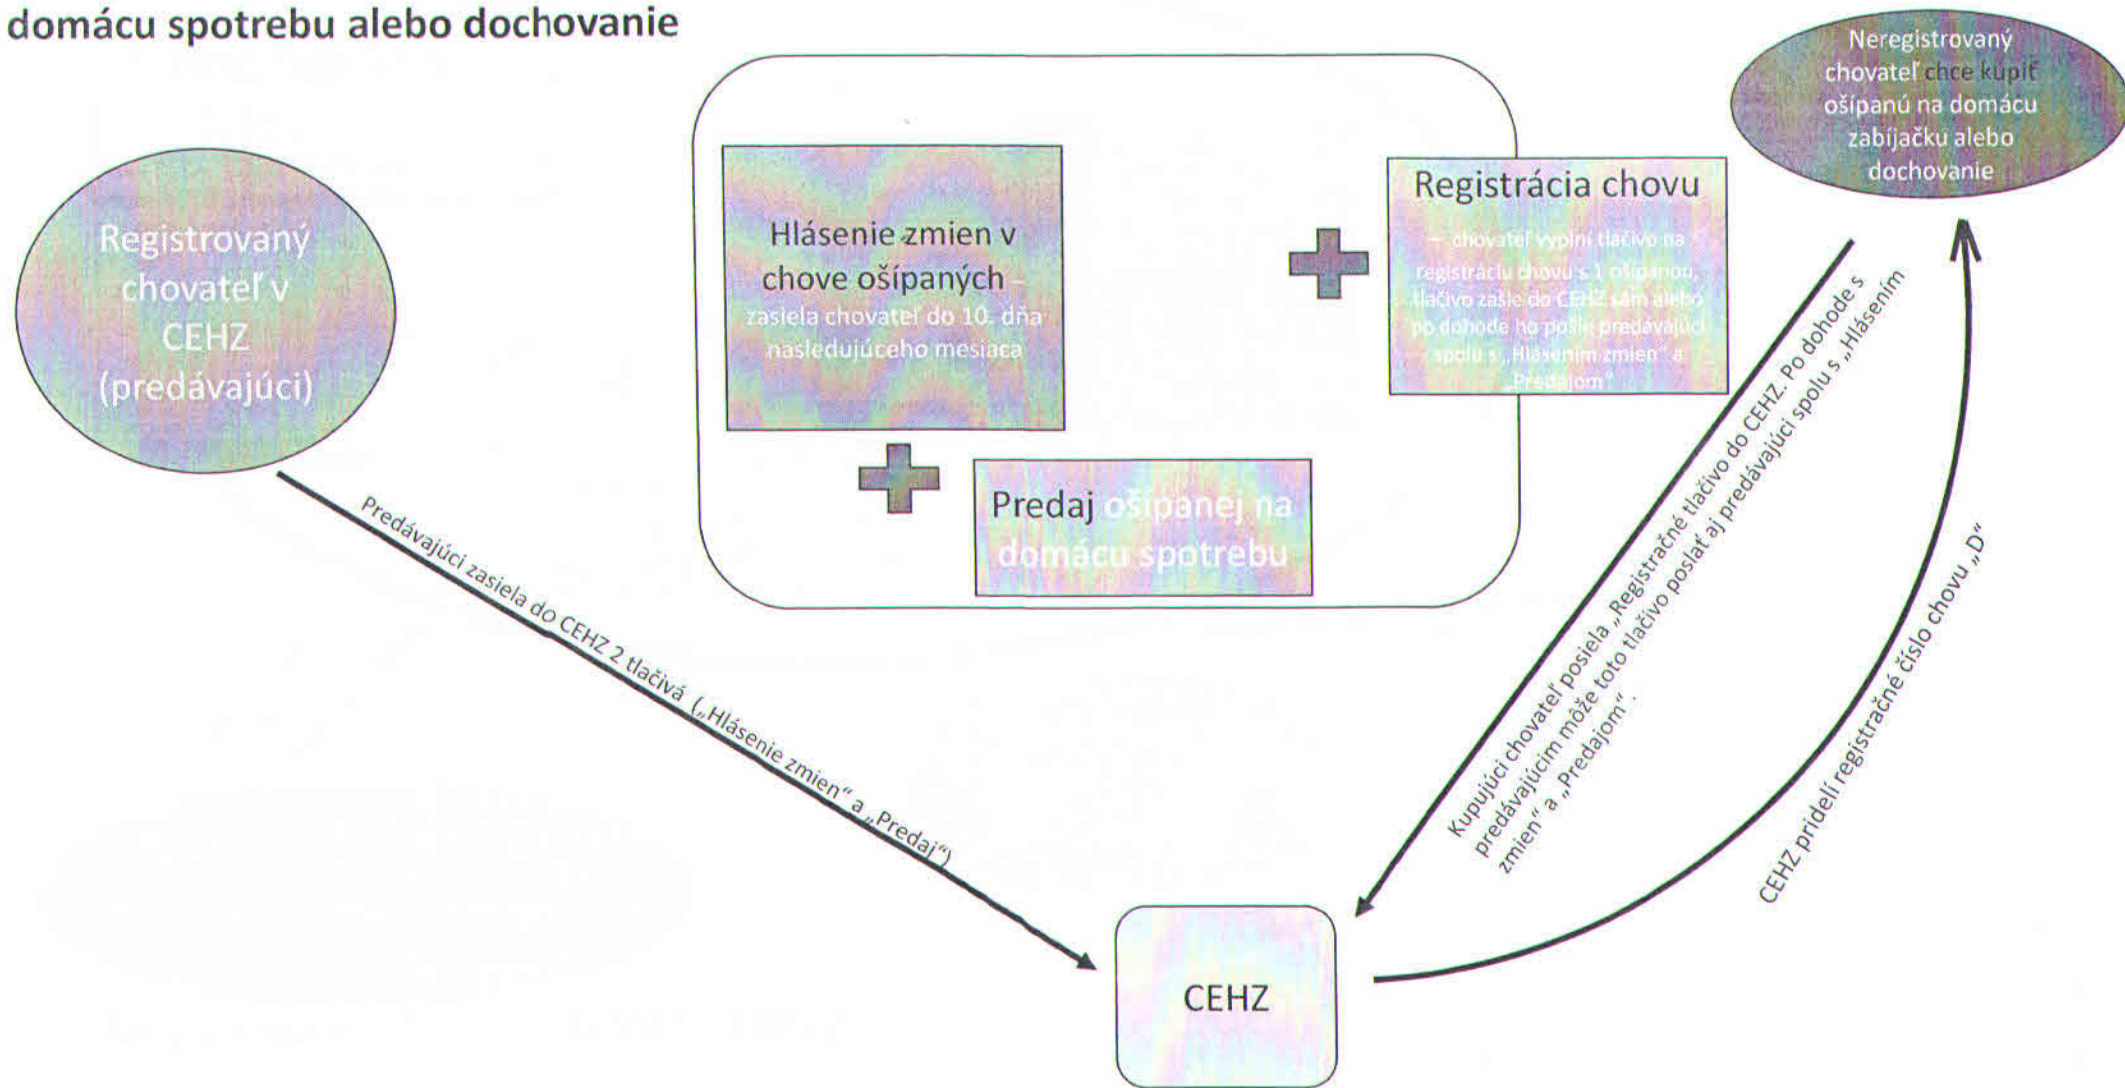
domácu spotrebu alebo dochovanie

Registrovaný chovateľ v CEHZ (predávajúci)

Hlásenie zmien v chove ošípaných – zasiela chovateľ do 10. dňa nasledujúceho mesiaca

Registrácia chovu – chovateľ vyplní tlačivo na registráciu chovu s 1 ošípanou, tlačivo zašle do CEHZ sám alebo po dohode ho pošle predávajúci spolu s „Hlásením zmien" a „Predajom"

Predaj ošípanej na domácu spotrebu

Neregistrovaný chovateľ chce kúpiť ošípanú na domácu zabíjačku alebo dochovanie

Predávajúci zasiela do CEHZ 2 tlačivá („Hlásenie zmien" a „Predaj")

Kupujúci chovateľ posiela „Registračné tlačivo do CEHZ. Po dohode s predávajúcim môže toto tlačivo poslať aj predávajúci spolu s „Hlásením zmien" a „Predajom".

CEHZ pridelí registračné číslo chovu „D"

CEHZ